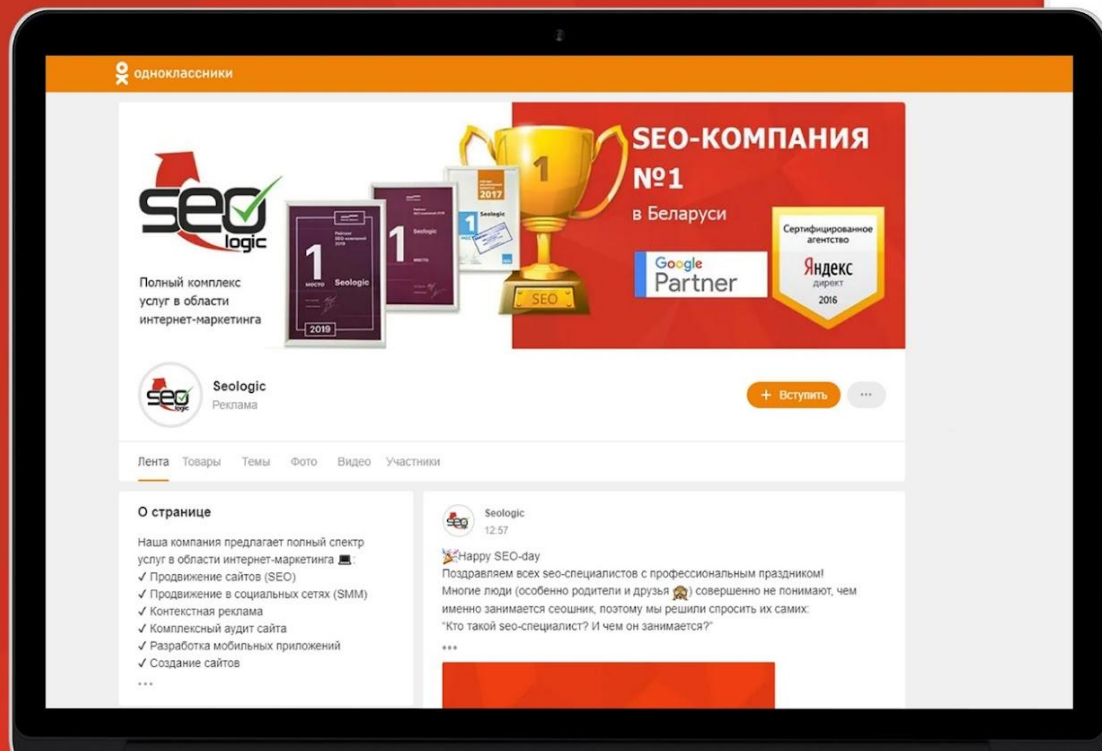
одноклассники

seo logic

Полный комплекс услуг в области интернет-маркетинга

1 место Seologic 2019

1 Seologic

2017 1 Seologic

1

SEO

SEO-КОМПАНИЯ №1 в Беларуси

Google Partner

Сертифицированное агентство Яндекс директ 2016

Seologic
Реклама

+ Вступить ···

Лента Товары Темы Фото Видео Участники

О странице

Наша компания предлагает полный спектр услуг в области интернет-маркетинга 💻:
✓ Продвижение сайтов (SEO)
✓ Продвижение в социальных сетях (SMM)
✓ Контекстная реклама
✓ Комплексный аудит сайта
✓ Разработка мобильных приложений
✓ Создание сайтов
···

Seologic
12:57

🎉Happy SEO-day
Поздравляем всех seo-специалистов с профессиональным праздником!
Многие люди (особенно родители и друзья 🙈) совершенно не понимают, чем именно занимается сеошник, поэтому мы решили спросить их самих:
"Кто такой seo-специалист? И чем он занимается?"
···